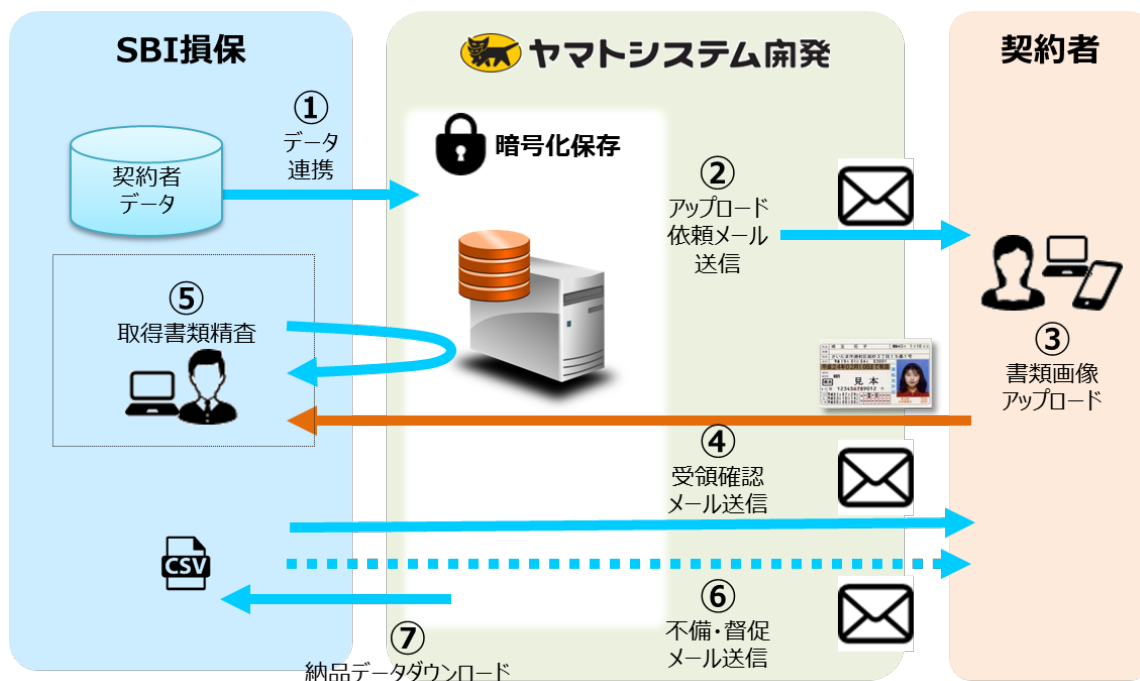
SBI損保

ヤマトシステム開発

契約者

①
データ
連携

契約者
データ

暗号化保存

②
アップロード
依頼メール
送信

⑤
取得書類精査

③
書類画像
アップロード

見本

④
受領確認
メール送信

CSV

⑥
不備・督促
メール送信

⑦
納品データダウンロード